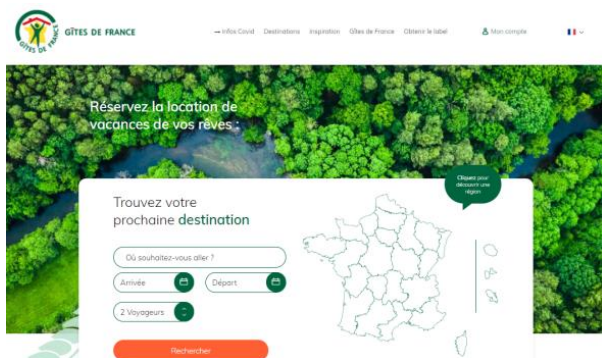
GÎTES DE FRANCE

GÎTES DE FRANCE

→ Infos Covid Destinations Inspiration Gîtes de France Obtenir le label Mon compte

Réservez la location de vacances de vos rêves :

Trouvez votre prochaine destination

Cliquez pour découvrir une région

Où souhaitez-vous aller ?

Arrivée

Départ

2 Voyageurs

Rechercher